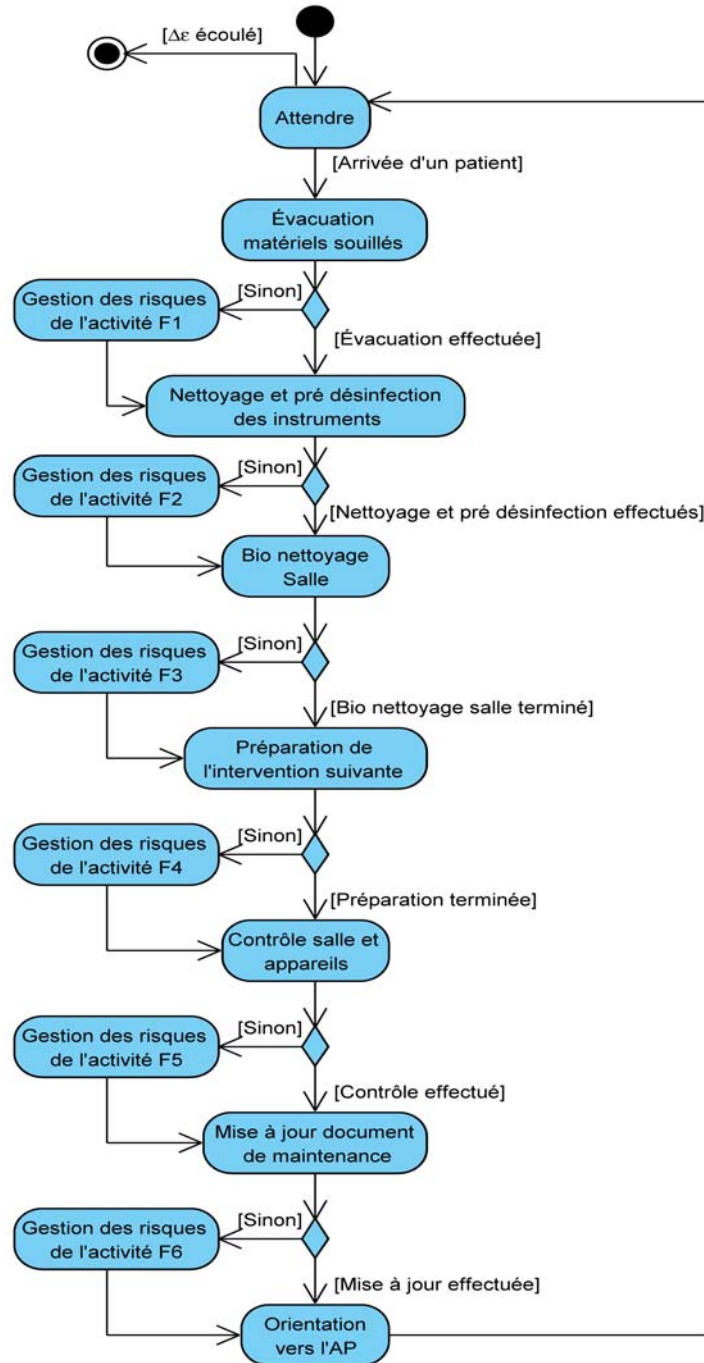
[$\Delta\varepsilon$ écoulé]

Attendre

[Arrivée d'un patient]

Évacuation matériels souillés

Gestion des risques de l'activité F1

[Sinon]

[Évacuation effectuée]

Nettoyage et pré désinfection des instruments

Gestion des risques de l'activité F2

[Sinon]

[Nettoyage et pré désinfection effectués]

Bio nettoyage Salle

Gestion des risques de l'activité F3

[Sinon]

[Bio nettoyage salle terminé]

Préparation de l'intervention suivante

Gestion des risques de l'activité F4

[Sinon]

[Préparation terminée]

Contrôle salle et appareils

Gestion des risques de l'activité F5

[Sinon]

[Contrôle effectué]

Mise à jour document de maintenance

Gestion des risques de l'activité F6

[Sinon]

[Mise à jour effectuée]

Orientation vers l'AP